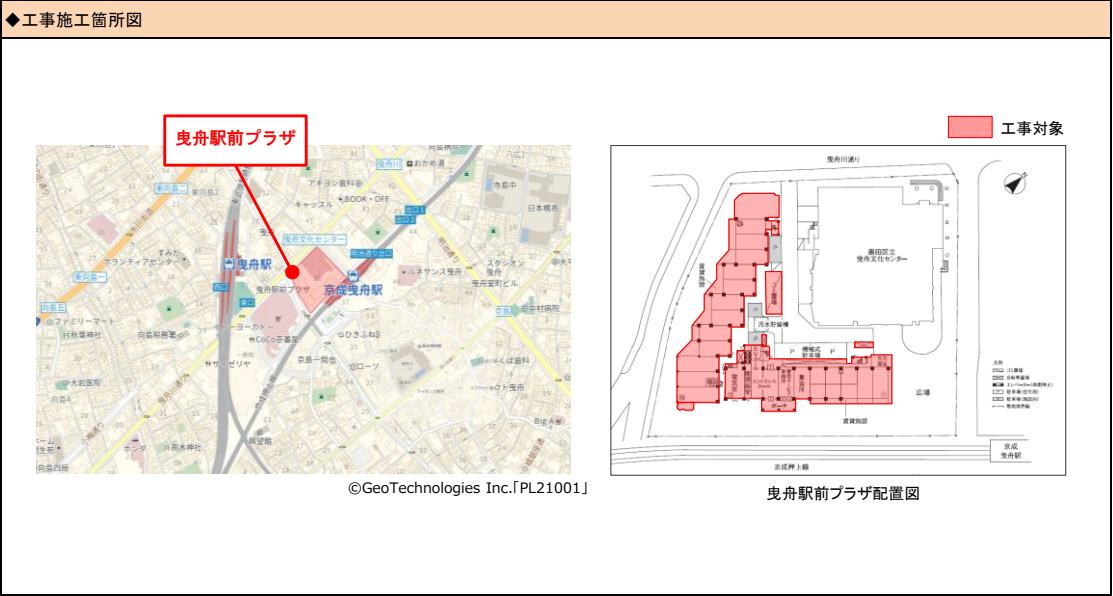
◆工事施工箇所図

曳舟駅前プラザ

工事対象

曳舟駅
京成曳舟駅
曳舟文化センター
曳舟川通り
墨田区立曳舟文化センター
機械式駐車場
汚水貯留槽
広場
賃貸施設
京成押上線
京成曳舟駅

©GeoTechnologies Inc.「PL21001」

曳舟駅前プラザ配置図